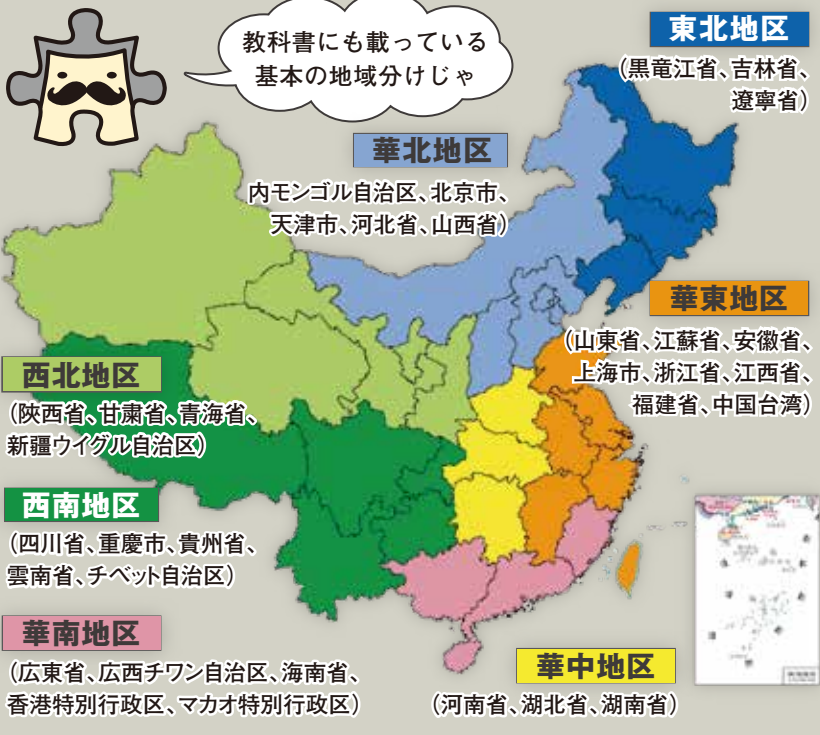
教科書にも載っている基本の地域分けじゃ

東北地区
(黒竜江省、吉林省、遼寧省)

華北地区
(内モンゴル自治区、北京市、天津市、河北省、山西省)

華東地区
(山東省、江蘇省、安徽省、上海市、浙江省、江西省、福建省、中国台湾)

西北地区
(陝西省、甘粛省、青海省、新疆ウイグル自治区)

西南地区
(四川省、重慶市、貴州省、雲南省、チベット自治区)

華南地区
(広東省、広西チワン自治区、海南省、香港特別行政区、マカオ特別行政区)

華中地区
(河南省、湖北省、湖南省)